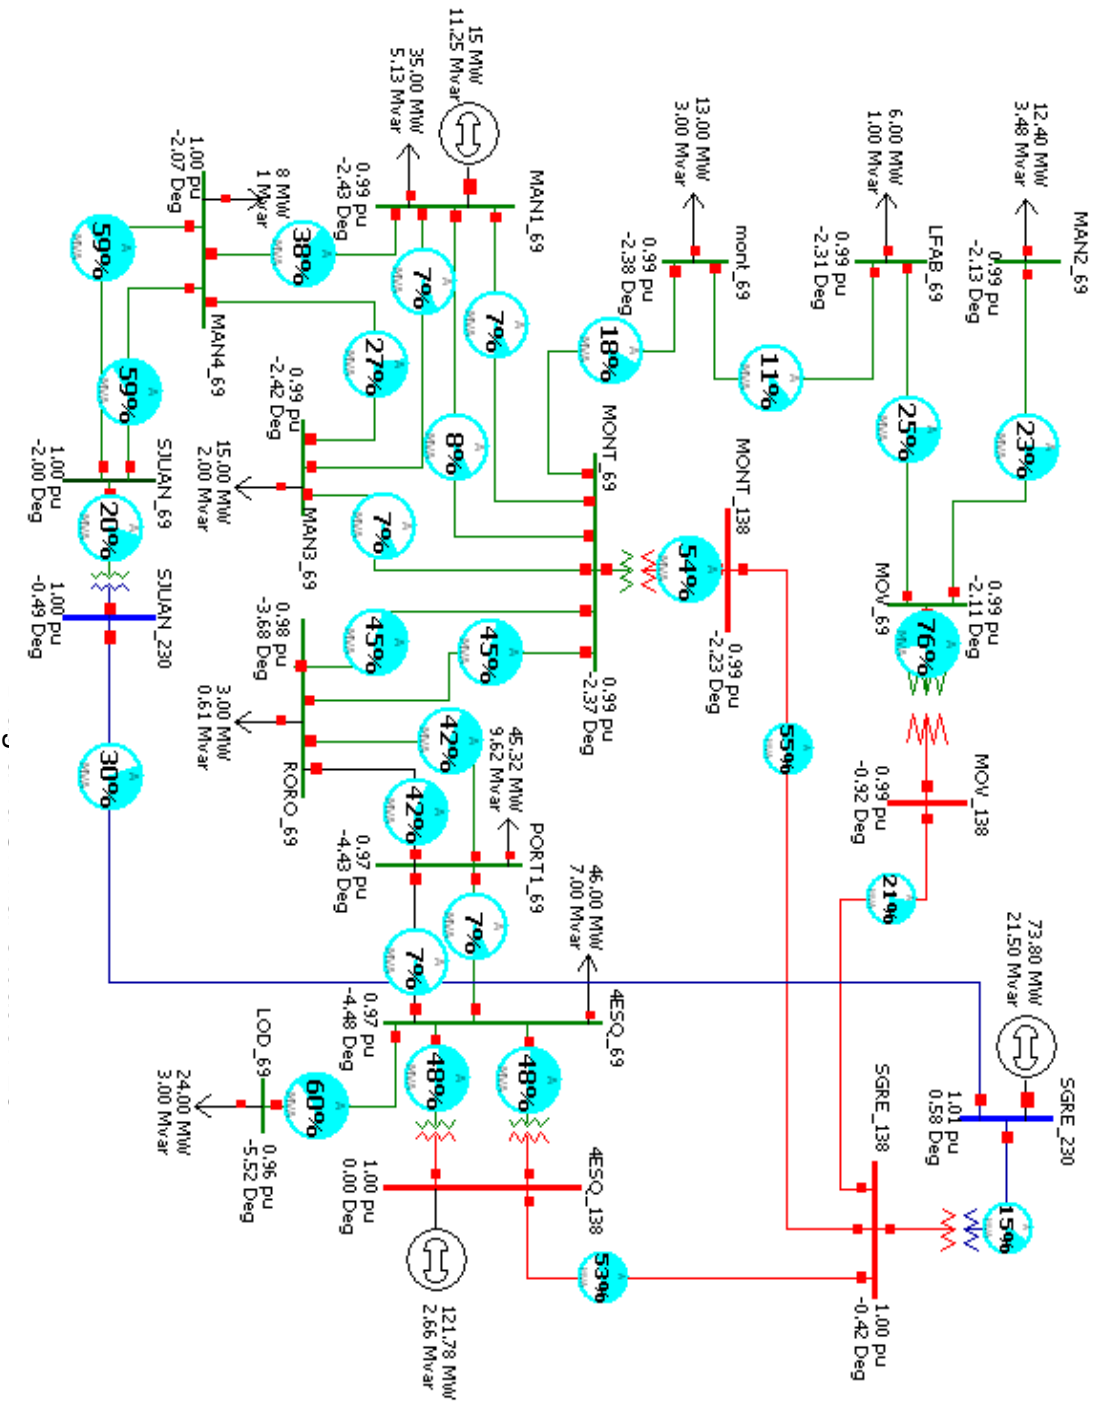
15 MW
11.25 Mvar
35.00 MW
5.13 Mvar
0.99 pu
-2.43 Deg
MAN1_69
13.00 MW
3.00 Mvar
0.99 pu
-2.38 Deg
mont_69
6.00 MW
1.00 Mvar
0.99 pu
-2.31 Deg
LFAB_69
12.40 MW
3.48 Mvar
0.99 pu
-2.13 Deg
MAN2_69
1.00 pu
-2.07 Deg
8 MW
1 Mvar
59%
38%
7%
7%
18%
11%
25%
23%
MAN4_69
27%
0.99 pu
-2.42 Deg
59%
8%
MONT_69
MONT_138
SJUAN_69
1.00 pu
-2.00 Deg
15.00 MW
2.00 Mvar
MAN3_69
7%
20%
54%
0.99 pu
-2.11 Deg
MOV_69
76%
SJUAN_230
1.00 pu
-0.49 Deg
0.98 pu
-3.68 Deg
45%
45%
0.99 pu
-2.37 Deg
0.99 pu
-2.23 Deg
3.00 MW
0.61 Mvar
42%
45.32 MW
9.62 Mvar
55%
MOV_138
0.99 pu
-0.92 Deg
30%
RORO_69
42%
PORT1_69
0.97 pu
-4.43 Deg
46.00 MW
7.00 Mvar
21%
73.80 MW
21.50 Mvar
7%
7%
0.97 pu
-4.48 Deg
4ESQ_69
LOD_69
60%
48%
48%
SGRE_138
1.01 pu
0.58 Deg
SGRE_230
24.00 MW
3.00 Mvar
0.96 pu
-5.52 Deg
1.00 pu
0.00 Deg
4ESQ_138
15%
53%
121.78 MW
2.66 Mvar
1.00 pu
-0.42 Deg